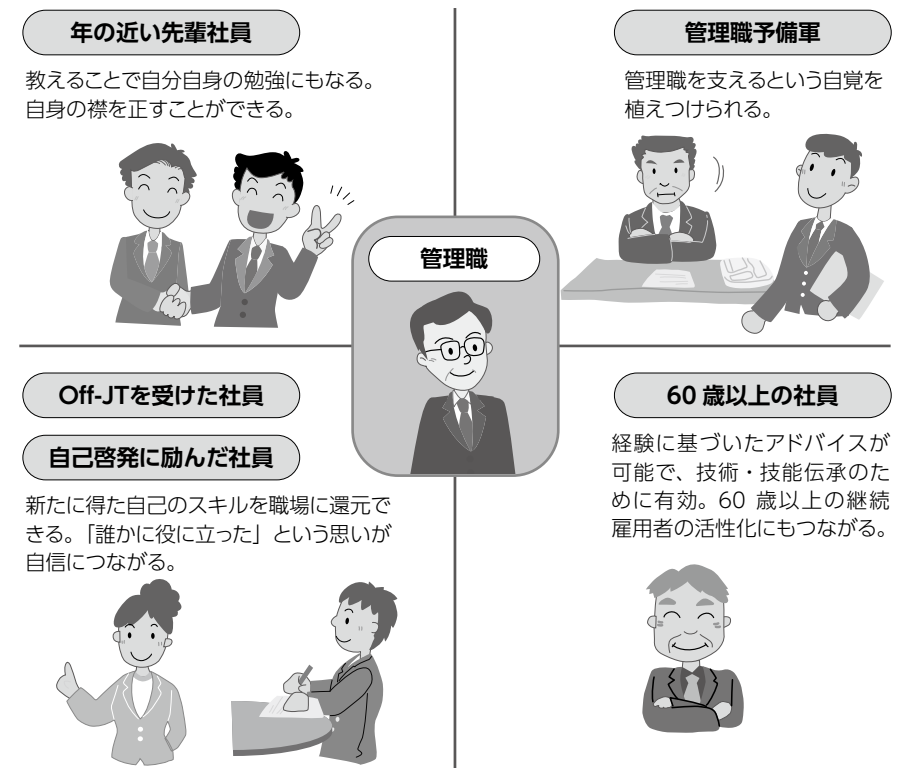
年の近い先輩社員

教えることで自分自身の勉強にもなる。自身の襟を正すことができる。

管理職予備軍

管理職を支えるという自覚を植えつけられる。

管理職

Off-JTを受けた社員

自己啓発に励んだ社員

新たに得た自己のスキルを職場に還元できる。「誰かに役に立った」という思いが自信につながる。

60 歳以上の社員

経験に基づいたアドバイスが可能で、技術・技能伝承のために有効。60 歳以上の継続雇用者の活性化にもつながる。